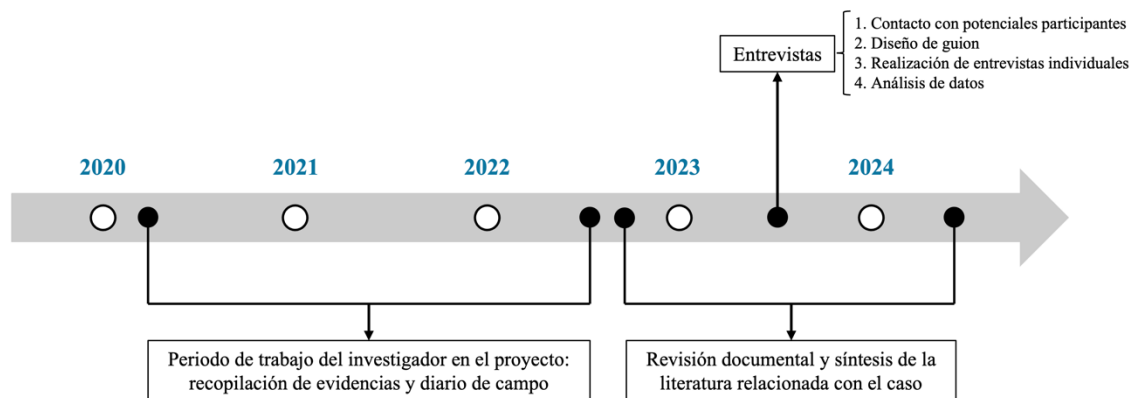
Entrevistas

1. Contacto con potenciales participantes
2. Diseño de guion
3. Realización de entrevistas individuales
4. Análisis de datos

2020

2021

2022

2023

2024

Periodo de trabajo del investigador en el proyecto: recopilación de evidencias y diario de campo

Revisión documental y síntesis de la literatura relacionada con el caso